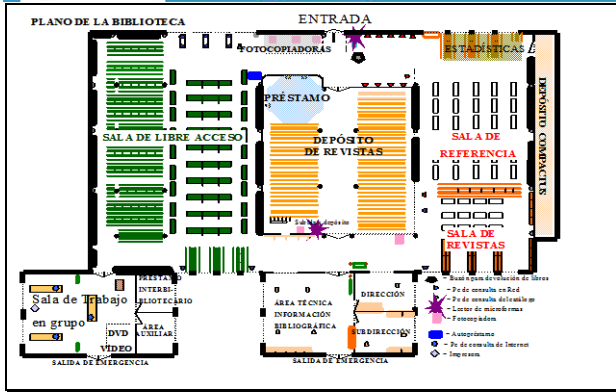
PLANO DE LA BIBLIOTECA

ENTRADA

FOTOCOPIADORAS

ESTADÍSTICAS

DEPÓSITO COMPACTUS

PRÉSTAMO

SALA DE LIBRE ACCESO

DEPÓSITO DE REVISTAS

SALA DE REFERENCIA

Sala de depósito

SALA DE REVISTAS

Sala de Trabajo en grupo

PRÉSTAMO INTERBIBLIOTECARIO

DVD VIDEO

ÁREA AUXILIAR

ÁREA TÉCNICA INFORMACIÓN BIBLIOGRÁFICA

DIRECCIÓN

SUBDIRECCIÓN

SALIDA DE EMERGENCIA

SALIDA DE EMERGENCIA

Buzón para devolución de libros
Pc de consulta en Red
Pc de consulta del catálogo
Lector de microformas
Fotocopiadora
Autopréstamo
Pc de consulta de Internet
Impresora